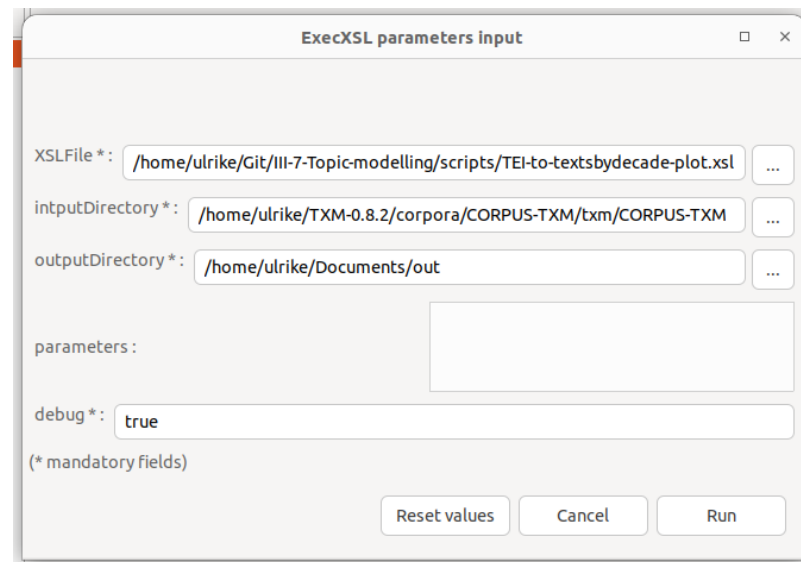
ExecXSL parameters input

XSLFile * : /home/ulrike/Git/III-7-Topic-modelling/scripts/TEI-to-textsbydecade-plot.xsl ...

intputDirectory * : /home/ulrike/TXM-0.8.2/corpora/CORPUS-TXM/txm/CORPUS-TXM ...

outputDirectory * : /home/ulrike/Documents/out ...

parameters :

debug * : true

(* mandatory fields)

Reset values Cancel Run